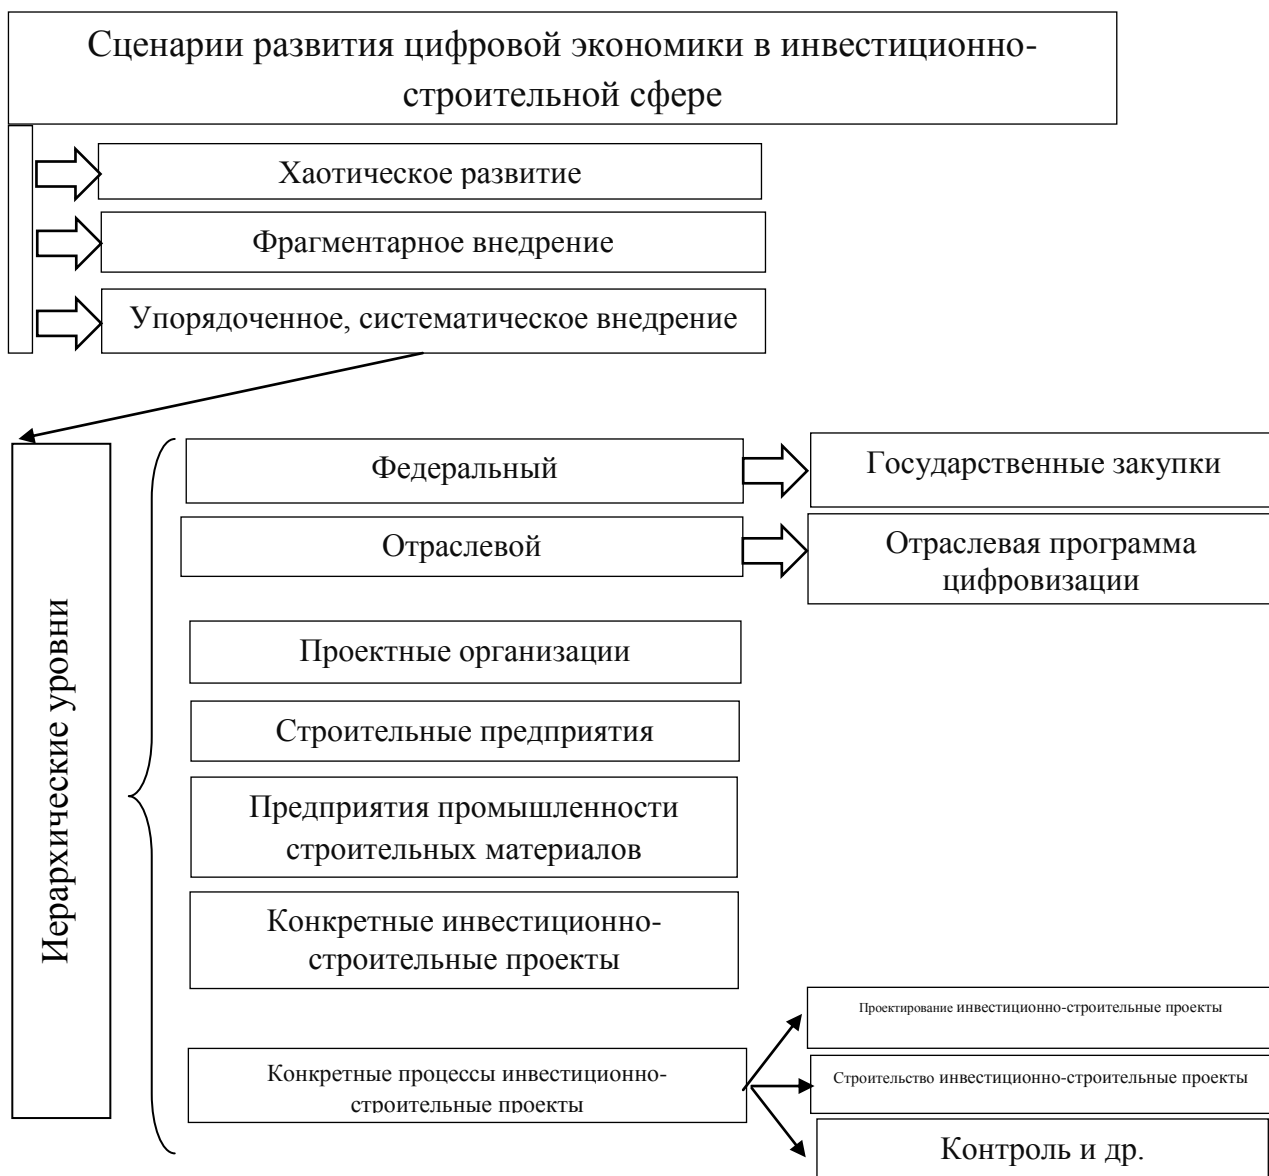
Сценарии развития цифровой экономики в инвестиционно-строительной сфере

Хаотическое развитие

Фрагментарное внедрение

Упорядоченное, систематическое внедрение

Иерархические уровни

Федеральный

Государственные закупки

Отраслевой

Отраслевая программа цифровизации

Проектные организации

Строительные предприятия

Предприятия промышленности строительных материалов

Конкретные инвестиционно-строительные проекты

Конкретные процессы инвестиционно-строительные проекты

Проектирование инвестиционно-строительные проекты

Строительство инвестиционно-строительные проекты

Контроль и др.